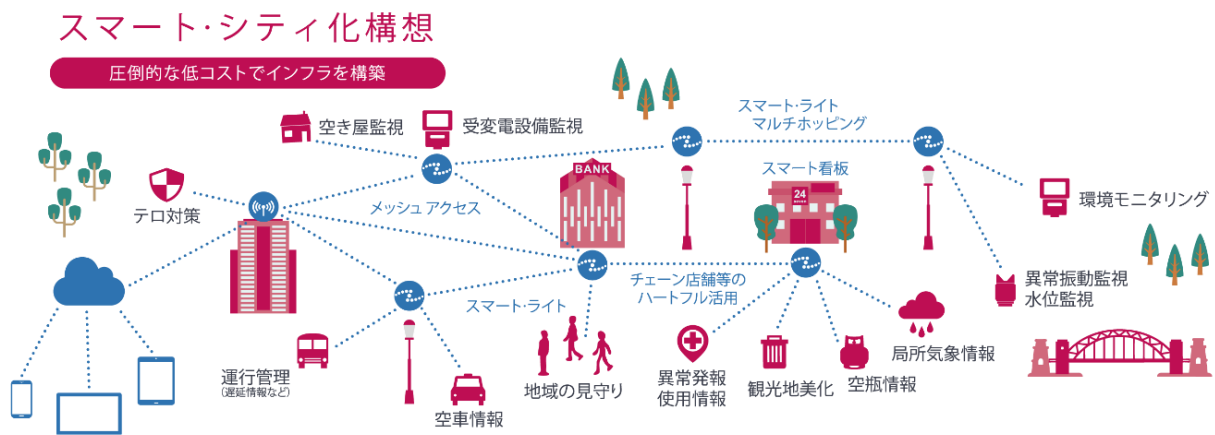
スマート·シティ化構想

圧倒的な低コストでインフラを構築

空き屋監視

受変電設備監視

スマート·ライト
マルチホッピング

テロ対策

メッシュ アクセス

BANK

スマート看板

24

環境モニタリング

チェーン店舗等の
ハートフル活用

異常振動監視
水位監視

スマート·ライト

運行管理
(遅延情報など)

地域の見守り

異常発報
使用情報

観光地美化

空瓶情報

局所気象情報

空車情報